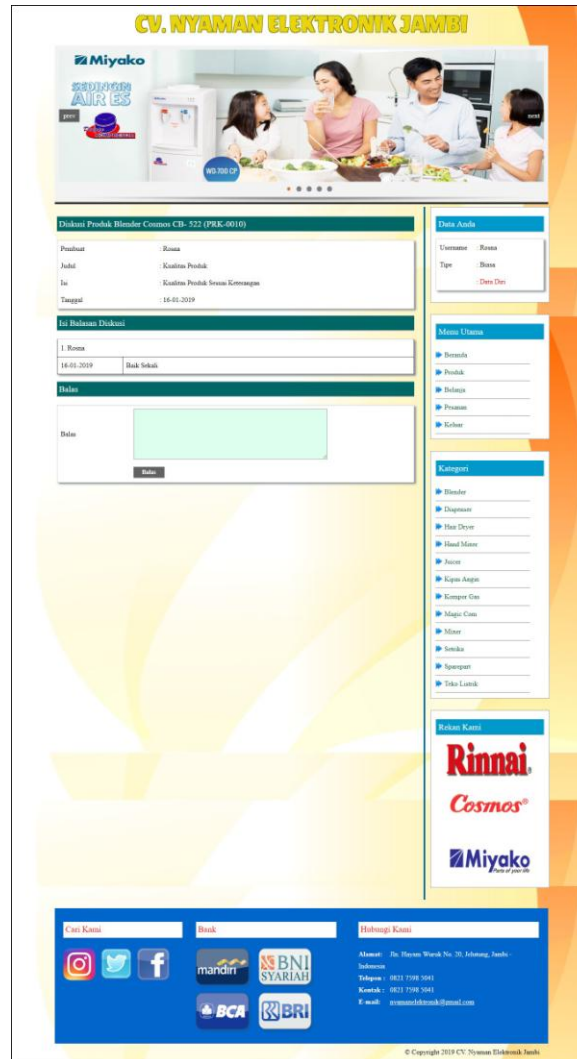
CV. NYAMAN ELEKTRONIK JAMBI

Miyako
SEDINGIN AIR ES
prev
next
WD-700 CP

Diskusi Produk Blender Cosmos CB- 522 (PRK-0010)

| | |
|---|---|
| Pembuat | : Rosna |
| Judul | : Kualitas Produk |
| Isi | : Kualitas Produk Sesuai Keterangan |
| Tanggal | : 16-01-2019 |

Isi Balasan Diskusi

1. Rosna

| | |
|---|---|
| 16-01-2019 | Baik Sekali |

Balas

Balas

Balas

Data Anda

Username : Rosna
Tipe : Biasa
Data Diri

Menu Utama

Beranda
Produk
Belanja
Pesanan
Keluar

Kategori

Blender
Dispenser
Hair Dryer
Hand Mixer
Juicer
Kipas Angin
Kompor Gas
Magic Com
Mixer
Setrika
Sparepart
Toko Listrik

Rekan Kami

Rinnai
Cosmos
Miyako

Cari Kami

Bank

mandiri
BNI SYARIAH
BCA
BRI

Hubungi Kami

Alamat: Jln. Hayam Wuruk No. 20, Jelutung, Jambi - Indonesia
Telepon : 0821 7598 5041
Kontak : 0821 7598 5041
E-mail: nyamanelektronik@gmail.com

© Copyright 2019 CV. Nyaman Elektronik Jambi